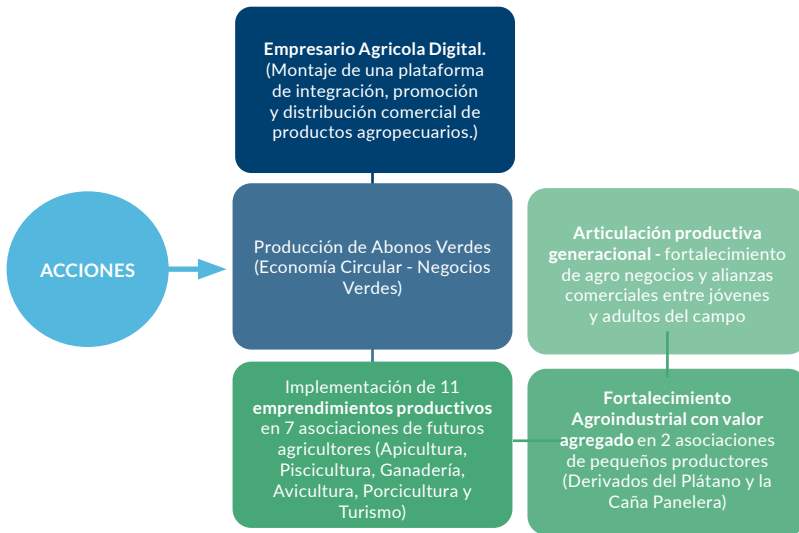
ACCIONES

Empresario Agricola Digital. (Montaje de una plataforma de integración, promoción y distribución comercial de productos agropecuarios.)

Producción de Abonos Verdes (Economía Circular - Negocios Verdes)

Implementación de 11 emprendimientos productivos en 7 asociaciones de futuros agricultores (Apicultura, Piscicultura, Ganadería, Avicultura, Porcicultura y Turismo)

Articulación productiva generacional - fortalecimiento de agro negocios y alianzas comerciales entre jóvenes y adultos del campo

Fortalecimiento Agroindustrial con valor agregado en 2 asociaciones de pequeños productores (Derivados del Plátano y la Caña Panelera)